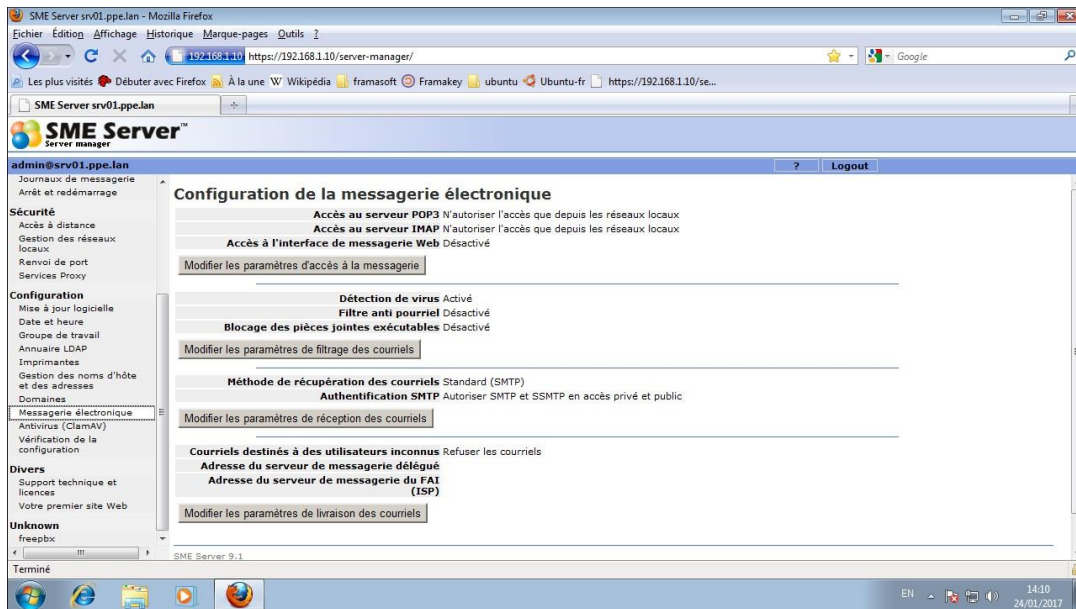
SME Server srv01.ppe.lan - Mozilla Firefox

Fichier Édition Affichage Historique Marque-pages Outils ?

192.168.1.10 https://192.168.1.10/server-manager/

Google

Les plus visités Débuter avec Firefox À la une Wikipédia framasoft Framakey ubuntu Ubuntu-fr https://192.168.1.10/se...

SME Server srv01.ppe.lan

SME Server™
Server manager

admin@srv01.ppe.lan

? Logout

Journaux de messagerie
Arrêt et redémarrage

Sécurité
Accès à distance
Gestion des réseaux locaux
Renvoi de port
Services Proxy

Configuration
Mise à jour logicielle
Date et heure
Groupe de travail
Annuaire LDAP
Imprimantes
Gestion des noms d'hôte et des adresses
Domaines
Messagerie électronique
Antivirus (ClamAV)
Vérification de la configuration

Divers
Support technique et licences
Votre premier site Web

Unknown
freepbx

Configuration de la messagerie électronique

Accès au serveur POP3 N'autoriser l'accès que depuis les réseaux locaux
Accès au serveur IMAP N'autoriser l'accès que depuis les réseaux locaux
Accès à l'interface de messagerie Web Désactivé

Modifier les paramètres d'accès à la messagerie

Détection de virus Activé
Filtre anti pourriel Désactivé
Blocage des pièces jointes exécutables Désactivé

Modifier les paramètres de filtrage des courriels

Méthode de récupération des courriels Standard (SMTP)
Authentification SMTP Autoriser SMTP et SSMTP en accès privé et public

Modifier les paramètres de réception des courriels

Courriels destinés à des utilisateurs inconnus Refuser les courriels
Adresse du serveur de messagerie délégué
Adresse du serveur de messagerie du FAI (ISP)

Modifier les paramètres de livraison des courriels

SME Server 9.1

Terminé

EN 14:10 24/01/2017